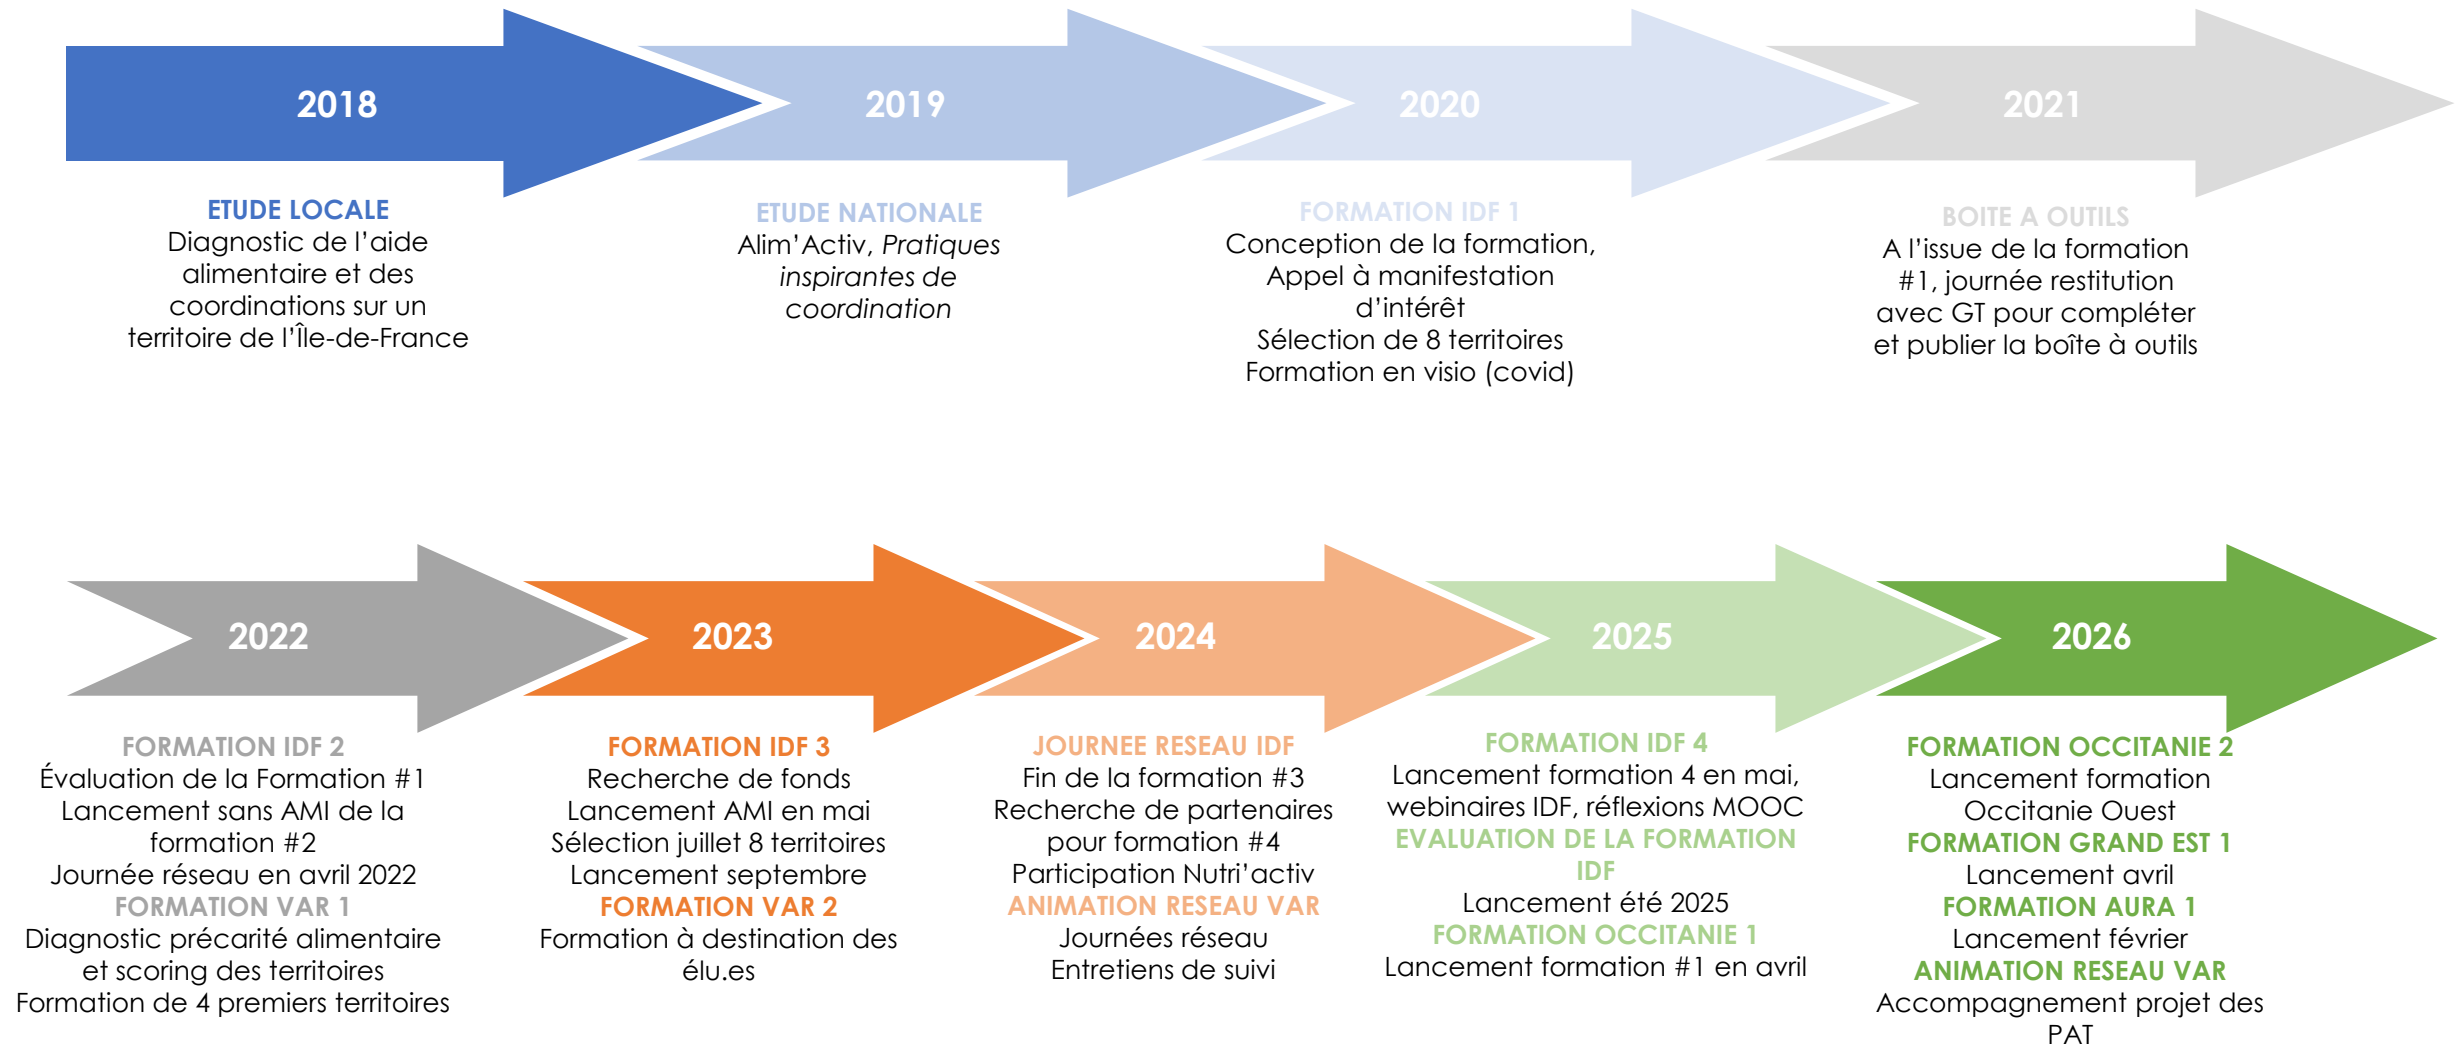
2018

ETUDE LOCALE
Diagnostic de l'aide alimentaire et des coordinations sur un territoire de l'Île-de-France

2019

ETUDE NATIONALE
Alim'Activ, *Pratiques inspirantes de coordination*

2020

FORMATION IDF 1
Conception de la formation, Appel à manifestation d'intérêt
Sélection de 8 territoires
Formation en visio (covid)

2021

BOITE A OUTILS
A l'issue de la formation #1, journée restitution avec GT pour compléter et publier la boîte à outils

2022

FORMATION IDF 2
Évaluation de la Formation #1
Lancement sans AMI de la formation #2
Journée réseau en avril 2022
FORMATION VAR 1
Diagnostic précarité alimentaire et scoring des territoires
Formation de 4 premiers territoires

2023

FORMATION IDF 3
Recherche de fonds
Lancement AMI en mai
Sélection juillet 8 territoires
Lancement septembre
FORMATION VAR 2
Formation à destination des élu.es

2024

JOURNEE RESEAU IDF
Fin de la formation #3
Recherche de partenaires pour formation #4
Participation Nutri'activ
ANIMATION RESEAU VAR
Journées réseau
Entretiens de suivi

2025

FORMATION IDF 4
Lancement formation 4 en mai, webinaires IDF, réflexions MOOC
EVALUATION DE LA FORMATION IDF
Lancement été 2025
FORMATION OCCITANIE 1
Lancement formation #1 en avril

2026

FORMATION OCCITANIE 2
Lancement formation Occitanie Ouest
FORMATION GRAND EST 1
Lancement avril
FORMATION AURA 1
Lancement février
ANIMATION RESEAU VAR
Accompagnement projet des PAT